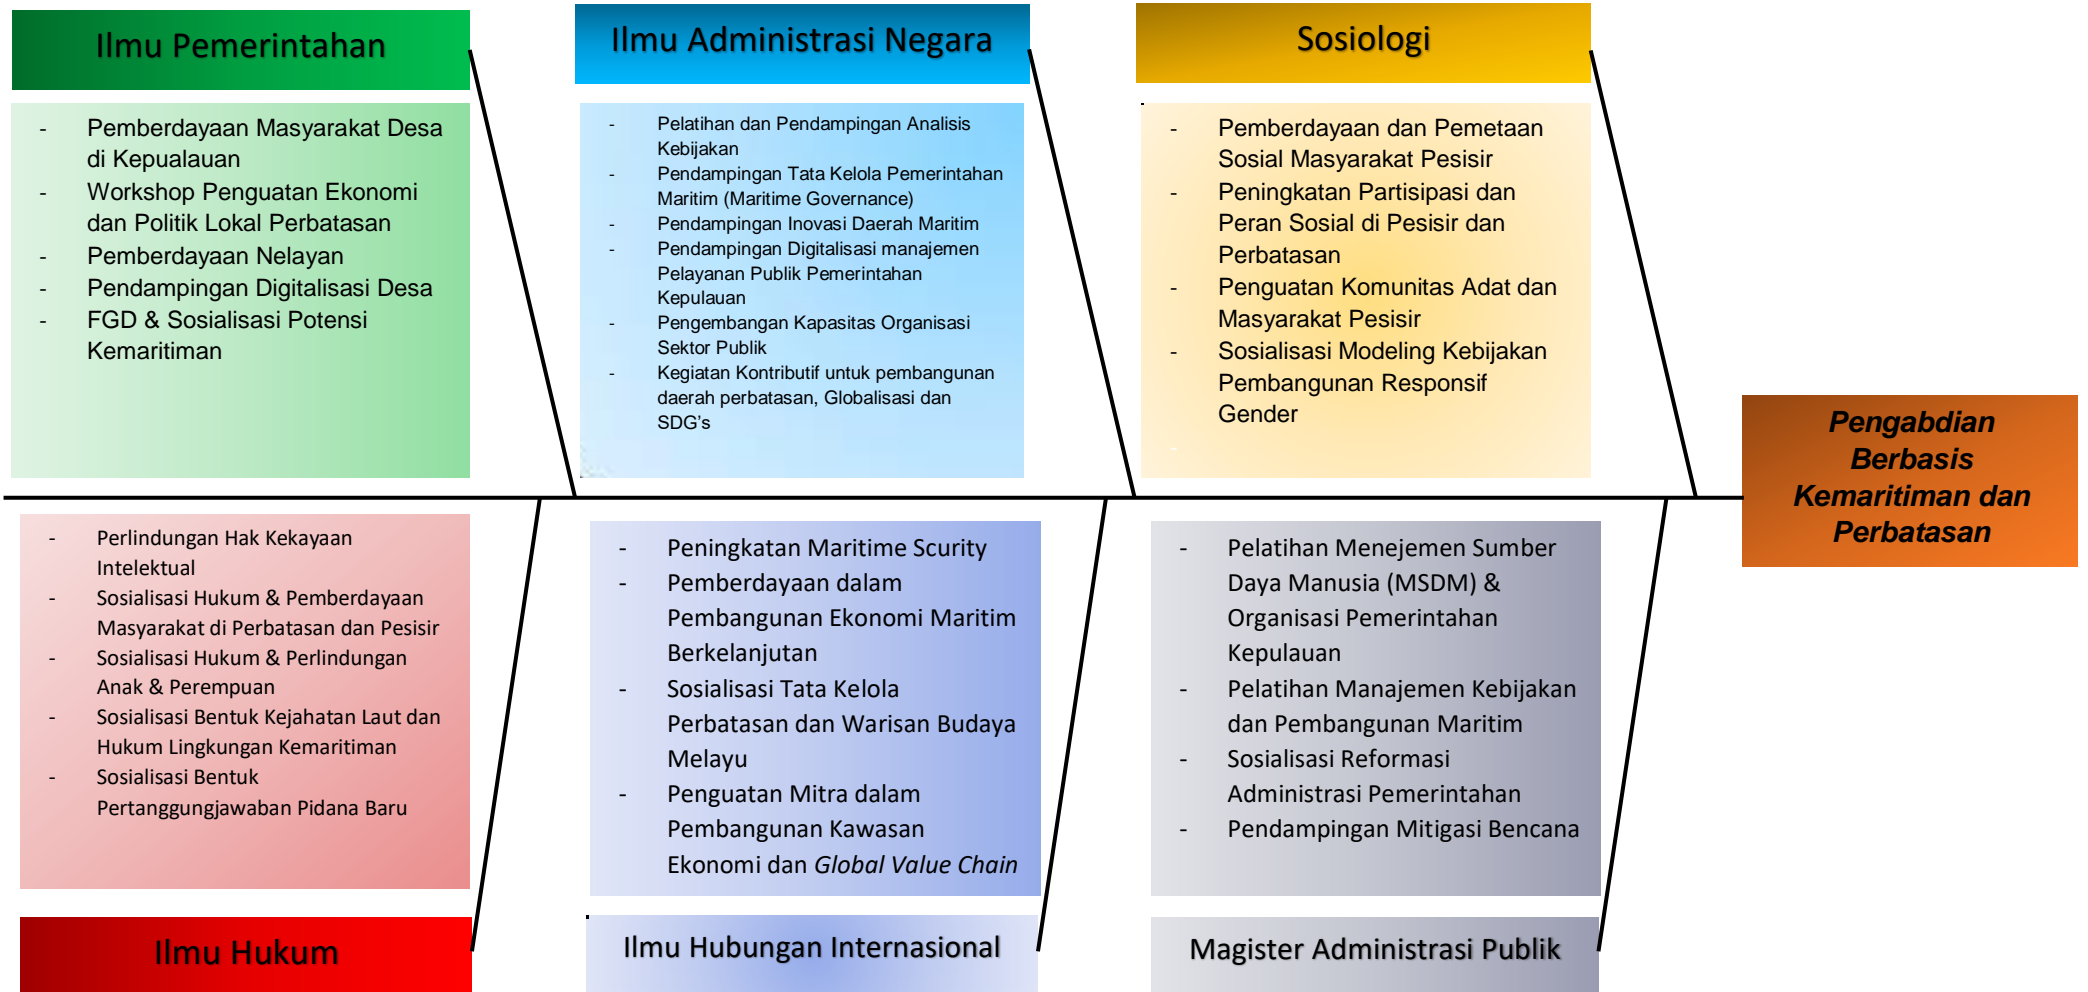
Ilmu Pemerintahan

- Pemberdayaan Masyarakat Desa di Kepualauan
- Workshop Penguatan Ekonomi dan Politik Lokal Perbatasan
- Pemberdayaan Nelayan
- Pendampingan Digitalisasi Desa
- FGD & Sosialisasi Potensi Kemaritiman

Ilmu Administrasi Negara

- Pelatihan dan Pendampingan Analisis Kebijakan
- Pendampingan Tata Kelola Pemerintahan Maritim (Maritime Governance)
- Pendampingan Inovasi Daerah Maritim
- Pendampingan Digitalisasi manajemen Pelayanan Publik Pemerintahan Kepulauan
- Pengembangan Kapasitas Organisasi Sektor Publik
- Kegiatan Kontributif untuk pembangunan daerah perbatasan, Globalisasi dan SDG's

Sosiologi

- Pemberdayaan dan Pemetaan Sosial Masyarakat Pesisir
- Peningkatan Partisipasi dan Peran Sosial di Pesisir dan Perbatasan
- Penguatan Komunitas Adat dan Masyarakat Pesisir
- Sosialisasi Modeling Kebijakan Pembangunan Responsif Gender

Pengabdian Berbasis Kemaritiman dan Perbatasan

- Perlindungan Hak Kekayaan Intelektual
- Sosialisasi Hukum & Pemberdayaan Masyarakat di Perbatasan dan Pesisir
- Sosialisasi Hukum & Perlindungan Anak & Perempuan
- Sosialisasi Bentuk Kejahatan Laut dan Hukum Lingkungan Kemaritiman
- Sosialisasi Bentuk Pertanggungjawaban Pidana Baru

Ilmu Hukum

- Peningkatan Maritime Scurity
- Pemberdayaan dalam Pembangunan Ekonomi Maritim Berkelanjutan
- Sosialisasi Tata Kelola Perbatasan dan Warisan Budaya Melayu
- Penguatan Mitra dalam Pembangunan Kawasan Ekonomi dan *Global Value Chain*

Ilmu Hubungan Internasional

- Pelatihan Menejemen Sumber Daya Manusia (MSDM) & Organisasi Pemerintahan Kepulauan
- Pelatihan Manajemen Kebijakan dan Pembangunan Maritim
- Sosialisasi Reformasi Administrasi Pemerintahan
- Pendampingan Mitigasi Bencana

Magister Administrasi Publik